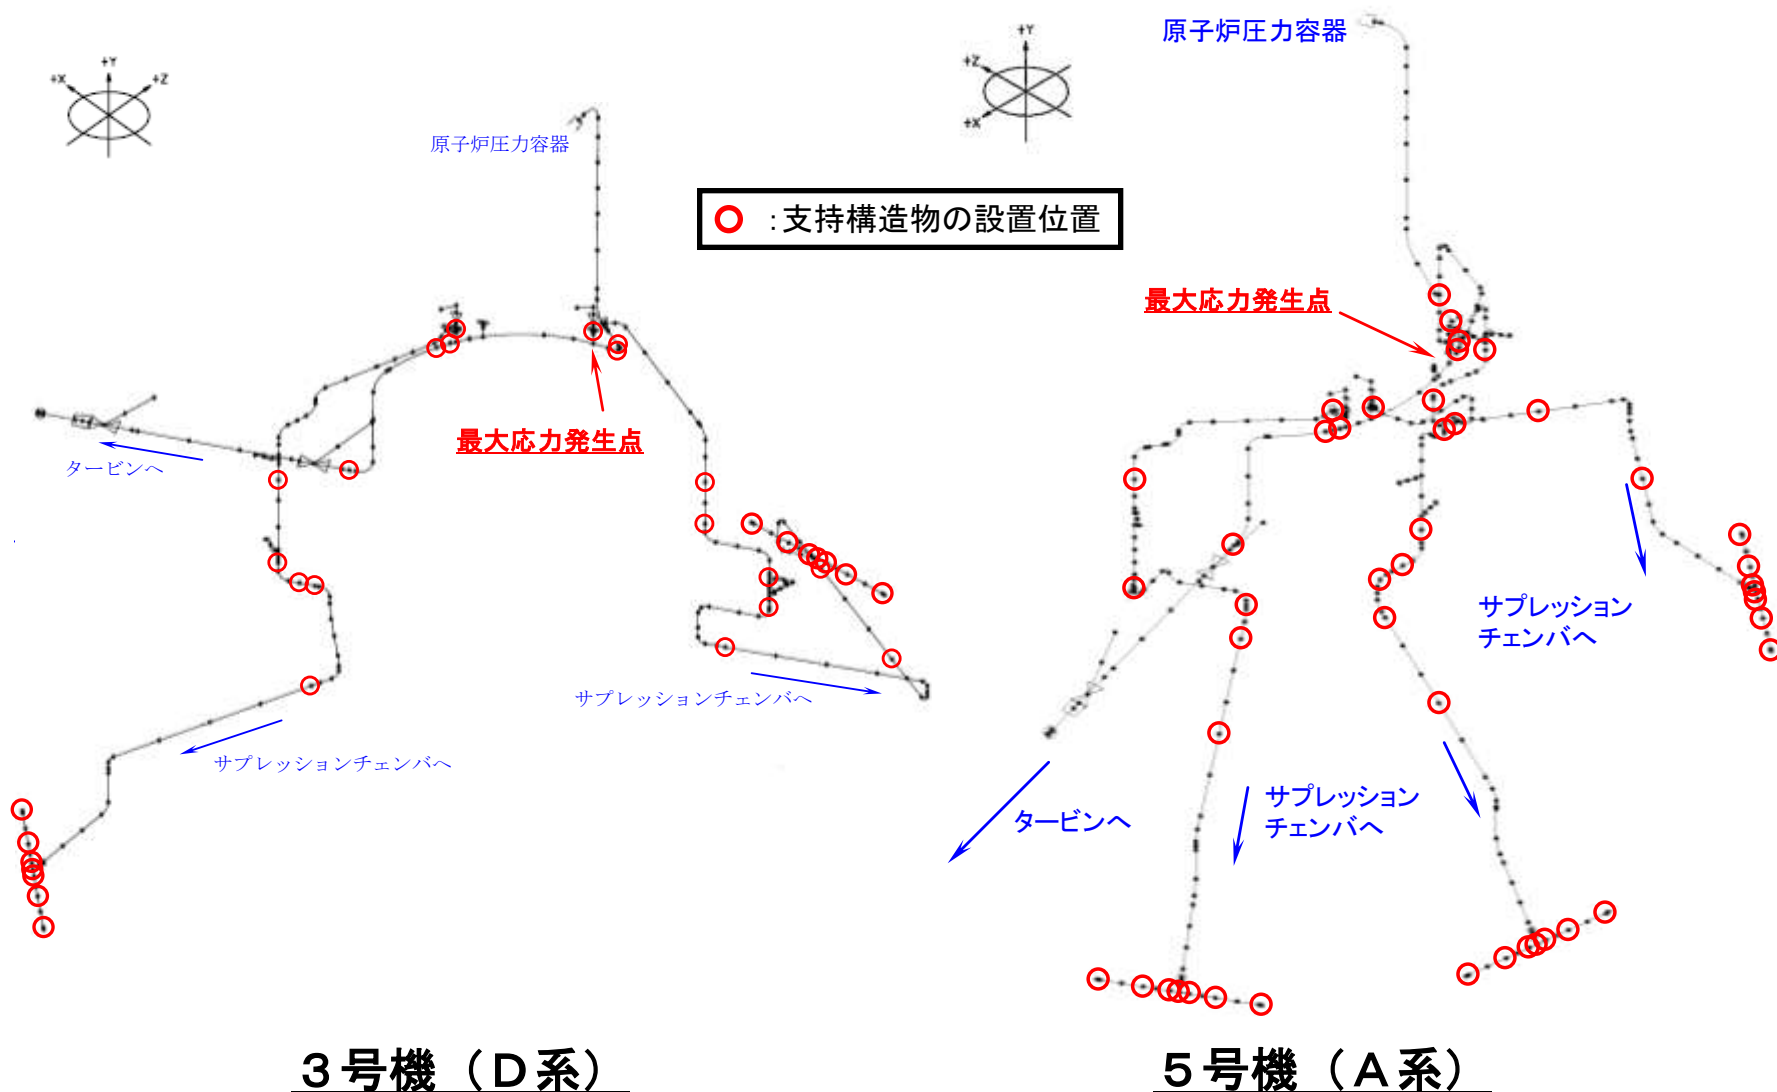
+X +Y +Z

原子炉圧力容器

：支持構造物の設置位置

最大応力発生点

タービンへ

サプレッションチェンバへ

サプレッションチェンバへ

３号機（Ｄ系）

+Y +Z +X

原子炉圧力容器

最大応力発生点

サプレッション
チェンバへ

タービンへ

サプレッション
チェンバへ

５号機（Ａ系）